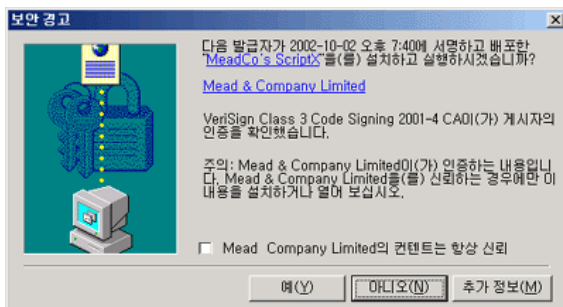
보안 경고

다음 발급자가 2002-10-02 오후 7:40에 서명하고 배포한 "MeadCo's ScriptX"를(를) 설치하고 실행하시겠습니까?

Mead & Company Limited

VeriSign Class 3 Code Signing 2001-4 CA이(가) 게시자의 인증을 확인했습니다.

주의: Mead & Company Limited이(가) 인증하는 내용입니다. Mead & Company Limited를(를) 신뢰하는 경우에만 이 내용을 설치하거나 열어 보십시오.

Mead Company Limited의 컨텐트는 항상 신뢰

예(Y)
아니오(N)
추가 정보(M)